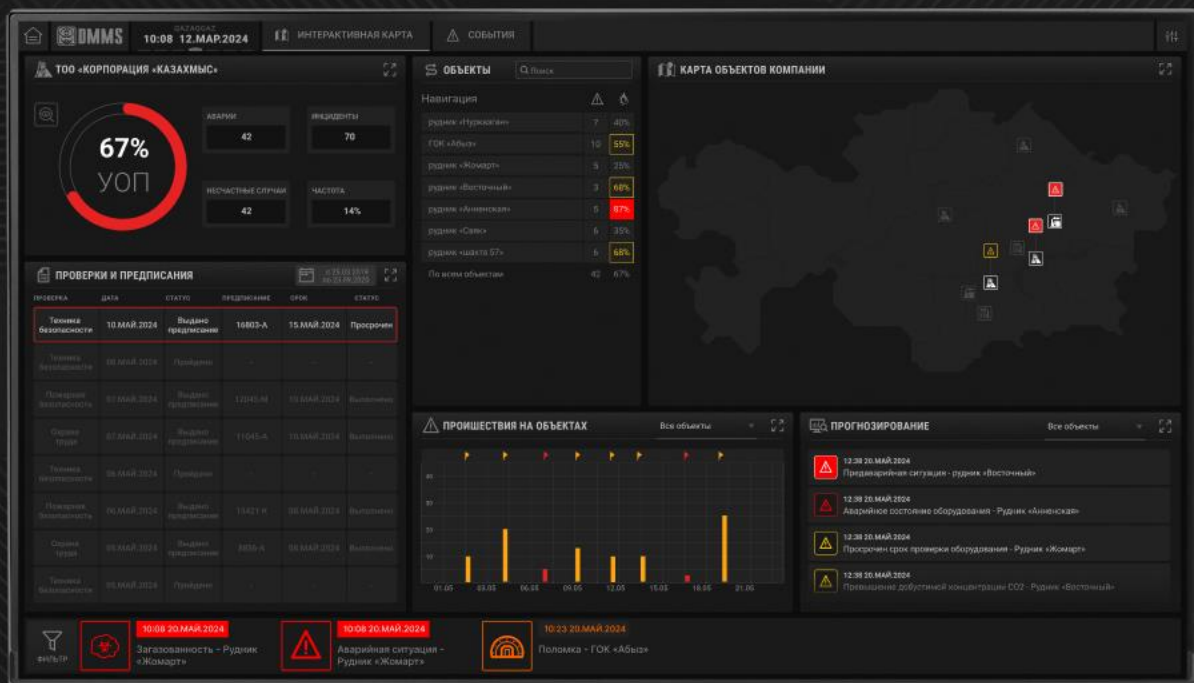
DMMS 10:08 12.МАР.2024 ИНТЕРАКТИВНАЯ КАРТА СОБЫТИЯ

ТОО «КОРПОРАЦИЯ «КАЗАХМЫС»

67%
УОП

| АВАРИИ | ИНЦИДЕНТЫ |
|---|---|
| 42 | 70 |
| НЕСЧАСТНЫЕ СЛУЧАИ | ЧАСТОТА |
| 42 | 14% |

ОБЪЕКТЫ Поиск

Навигация

| | | |
|---|---|---|
| рудник «Нурказган» | 7 | 40% |
| ГОК «Абыз» | 10 | 55% |
| рудник «Жомарт» | 5 | 25% |
| рудник «Восточный» | 3 | 68% |
| рудник «Анненская» | 5 | 87% |
| рудник «Сая» | 6 | 35% |
| рудник «шахта 57» | 6 | 68% |
| По всем объектам | 42 | 67% |

КАРТА ОБЪЕКТОВ КОМПАНИИ

ПРОВЕРКИ И ПРЕДПИСАНИЯ

| ПРОВЕРКА | ДАТА | СТАТУС | ПРЕДПИСАНИЕ | СРОК | СТАТУС |
|---|---|---|---|---|---|
| Техника безопасности | 10.МАЙ.2024 | Выдано предписание | 16803-А | 15.МАЙ.2024 | Просрочен |
| Техника безопасности | 08.МАЙ.2024 | Пройдено | - | - | - |
| Пожарная безопасность | 07.МАЙ.2024 | Выдано предписание | 12045-М | 10.МАЙ.2024 | Выполнено |
| Охрана труда | 07.МАЙ.2024 | Выдано предписание | 11045-А | 10.МАЙ.2024 | Выполнено |
| Техника безопасности | 06.МАЙ.2024 | Пройдено | - | - | - |
| Пожарная безопасность | 06.МАЙ.2024 | Выдано предписание | 13421-К | 08.МАЙ.2024 | Выполнено |
| Охрана труда | 05.МАЙ.2024 | Выдано предписание | 8036-А | 08.МАЙ.2024 | Выполнено |
| Техника безопасности | 05.МАЙ.2024 | Пройдено | - | - | - |

ПРОИШЕСТВИЯ НА ОБЪЕКТАХ Все объекты

01.05 03.05 06.05 09.05 12.05 15.05 18.05 21.05

ПРОГНОЗИРОВАНИЕ Все объекты

12:38 20.МАЙ.2024
Предаварийная ситуация - рудник «Восточный»

12:38 20.МАЙ.2024
Аварийное состояние оборудования - Рудник «Анненская»

12:38 20.МАЙ.2024
Просрочен срок проверки оборудования - Рудник «Жомарт»

12:38 20.МАЙ.2024
Превышение допустимой концентрации СО2 - Рудник «Восточный»

ФИЛЬТР

10:08 20.МАЙ.2024
Загазованность - Рудник «Жомарт»

10:08 20.МАЙ.2024
Аварийная ситуация - Рудник «Жомарт»

10:23 20.МАЙ.2024
Поломка - ГОК «Абыз»